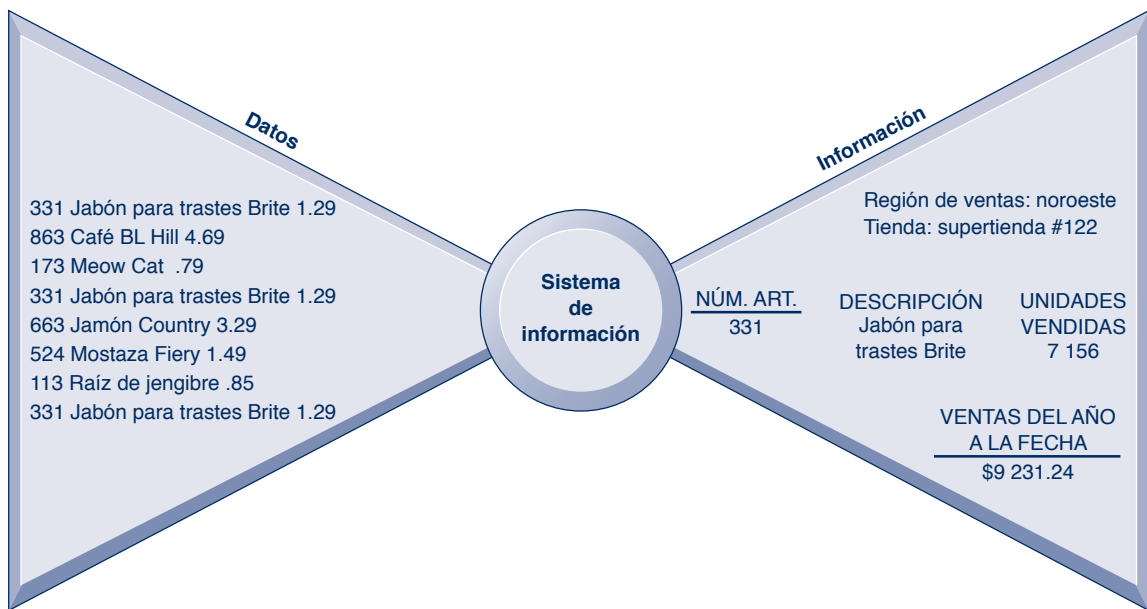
Datos

331 Jabón para trastes Brite 1.29
863 Café BL Hill 4.69
173 Meow Cat .79
331 Jabón para trastes Brite 1.29
663 Jamón Country 3.29
524 Mostaza Fiery 1.49
113 Raíz de jengibre .85
331 Jabón para trastes Brite 1.29

Sistema de información

Información

Región de ventas: noroeste
Tienda: supertienda #122

NÚM. ART.
331

DESCRIPCIÓN
Jabón para trastes Brite

UNIDADES VENDIDAS
7 156

VENTAS DEL AÑO A LA FECHA
$9 231.24